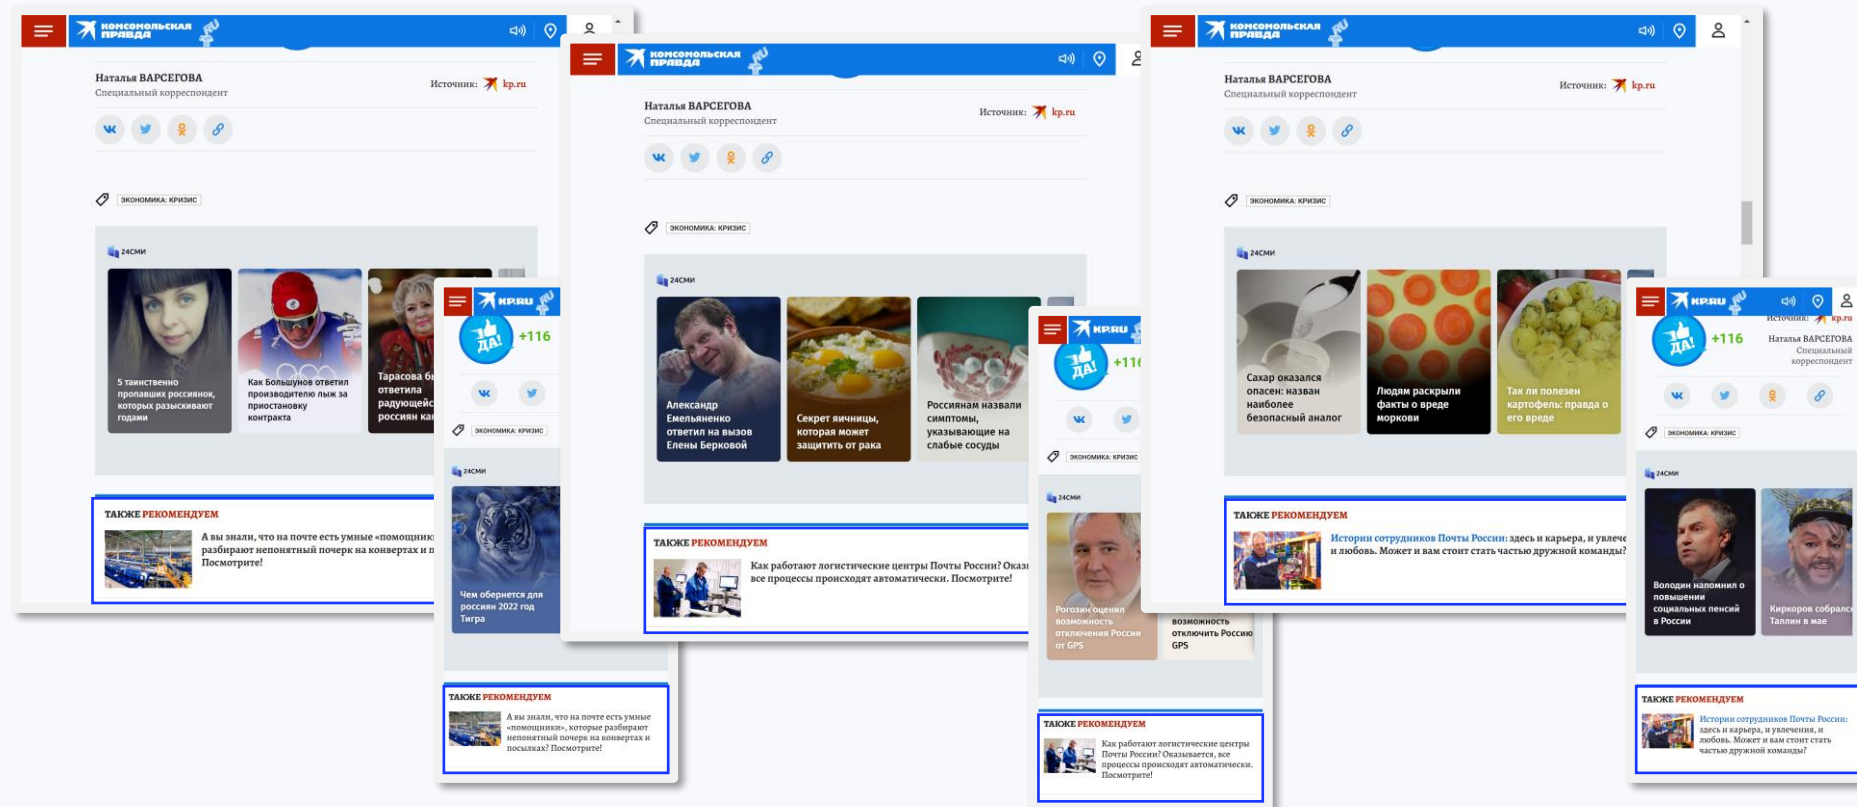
КОМСОМОЛЬСКАЯ ПРАВДА

Наталья ВАРСЕГОВА
Специальный корреспондент

Источник: kp.ru

ЭКОНОМИКА: КРИЗИС

24СМИ

5 таинственно пропавших россиянок, которых разыскивают годами

Как Большунов ответил производителю лыж за приостановку контракта

Тарасова бы ответила радующейся россиян ка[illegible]

ТАКЖЕ РЕКОМЕНДУЕМ

А вы знали, что на почте есть умные «помощник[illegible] разбирают непонятный почерк на конвертах и п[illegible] Посмотрите!

KP.RU

ДА!

+116

ЭКОНОМИКА: КРИЗИС

24СМИ

Чем обернется для россиян 2022 год Тигра

ТАКЖЕ РЕКОМЕНДУЕМ

А вы знали, что на почте есть умные «помощники», которые разбирают непонятный почерк на конвертах и посылках? Посмотрите!

КОМСОМОЛЬСКАЯ ПРАВДА

Наталья ВАРСЕГОВА
Специальный корреспондент

Источник: kp.ru

ЭКОНОМИКА: КРИЗИС

24СМИ

Александр Емельяненко ответил на вызов Елены Берковой

Секрет яичницы, которая может защитить от рака

Россиянам назвали симптомы, указывающие на слабые сосуды

ТАКЖЕ РЕКОМЕНДУЕМ

Как работают логистические центры Почты России? Оказ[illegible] все процессы происходят автоматически. Посмотрите!

KP.RU

ДА!

+11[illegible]

ЭКОНОМИКА: КРИЗИС

24СМИ

Рогозин оценил возможность отключения России от GPS

возможность отключить Россию GPS

ТАКЖЕ РЕКОМЕНДУЕМ

Как работают логистические центры Почты России? Оказывается, все процессы происходят автоматически. Посмотрите!

КОМСОМОЛЬСКАЯ ПРАВДА

Наталья ВАРСЕГОВА
Специальный корреспондент

Источник: kp.ru

ЭКОНОМИКА: КРИЗИС

24СМИ

Сахар оказался опасен: назван наиболее безопасный аналог

Людям раскрыли факты о вреде моркови

Так ли полезен картофель: правда о его вреде

ТАКЖЕ РЕКОМЕНДУЕМ

Истории сотрудников Почты России: здесь и карьера, и увлече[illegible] и любовь. Может и вам стоит стать частью дружной команды?

KP.RU

ДА!

+116

Источник: kp.ru

Наталья ВАРСЕГОВА
Специальный корреспондент

ЭКОНОМИКА: КРИЗИС

24СМИ

Володин напомнил о повышении социальных пенсий в России

Киркоров собрался Таллин в мае

ТАКЖЕ РЕКОМЕНДУЕМ

Истории сотрудников Почты России: здесь и карьера, и увлечения, и любовь. Может и вам стоит стать частью дружной команды?